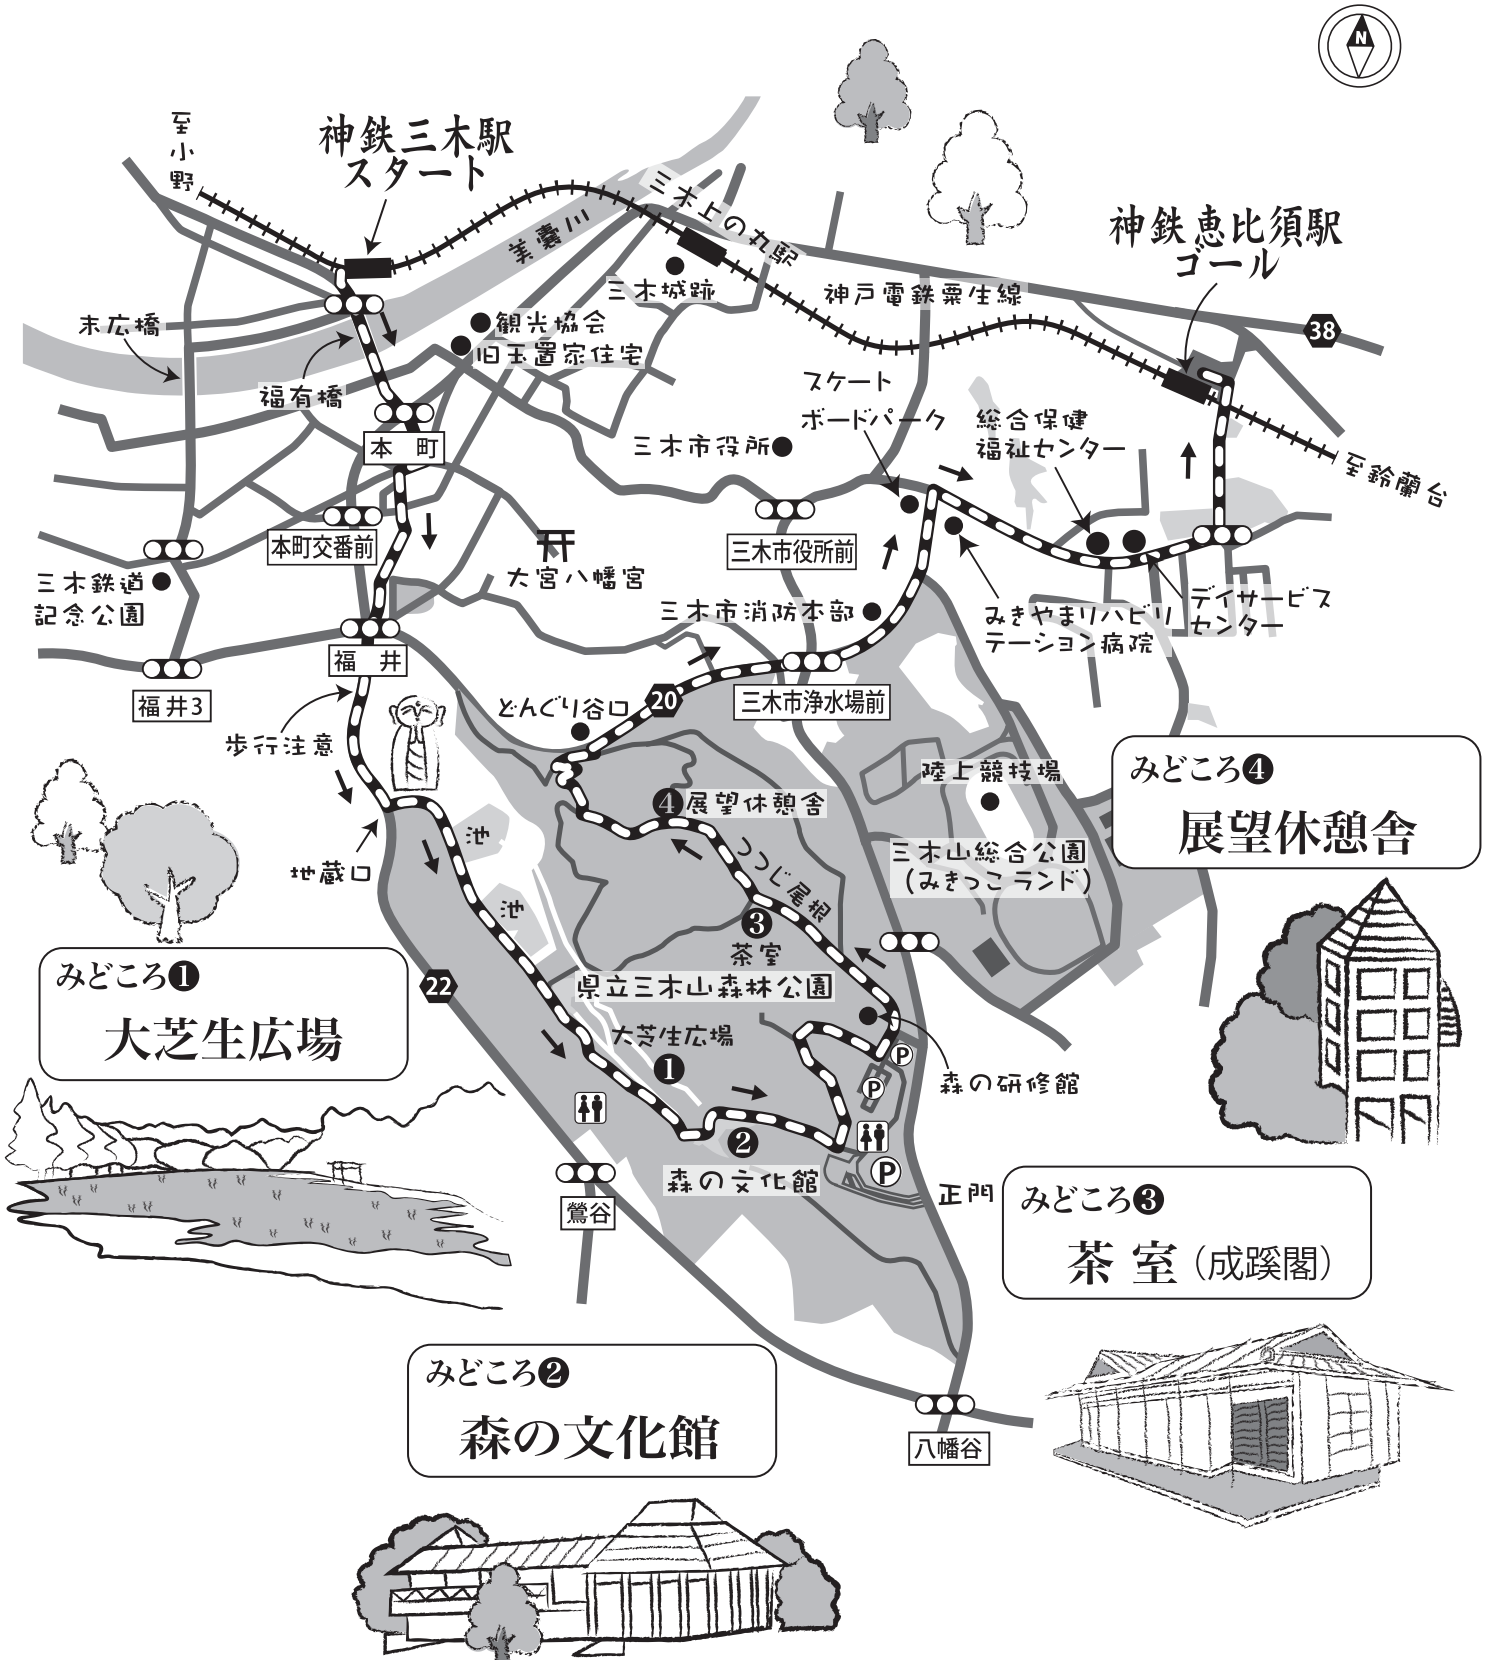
N

至小野

神鉄三木駅
スタート

美嚢川

三木上の丸駅

神鉄恵比須駅
ゴール

三木城跡

神戸電鉄粟生線

38

末広橋

●観光協会
●旧玉置家住宅

福有橋

本町

スケート
ボードパーク

総合保健
福祉センター

至鈴蘭台

三木市役所●

本町交番前

大宮八幡宮

三木市役所前

三木鉄道
記念公園

三木市消防本部●

みきやまリハビリ
テーション病院

デイサービス
センター

福井

三木市浄水場前

福井3

どんぐり谷口

20

歩行注意

陸上競技場

みどころ❹
展望休憩舎

④展望休憩舎

地蔵口

池

つつじ尾根

三木山総合公園
(みきっこランド)

池

③
茶室

みどころ❶
大芝生広場

22

県立三木山森林公園

大芝生広場

❶

P

P

森の研修館

❷

P

森の文化館

鴬谷

正門

みどころ❸
茶室(成蹊閣)

みどころ❷
森の文化館

八幡谷